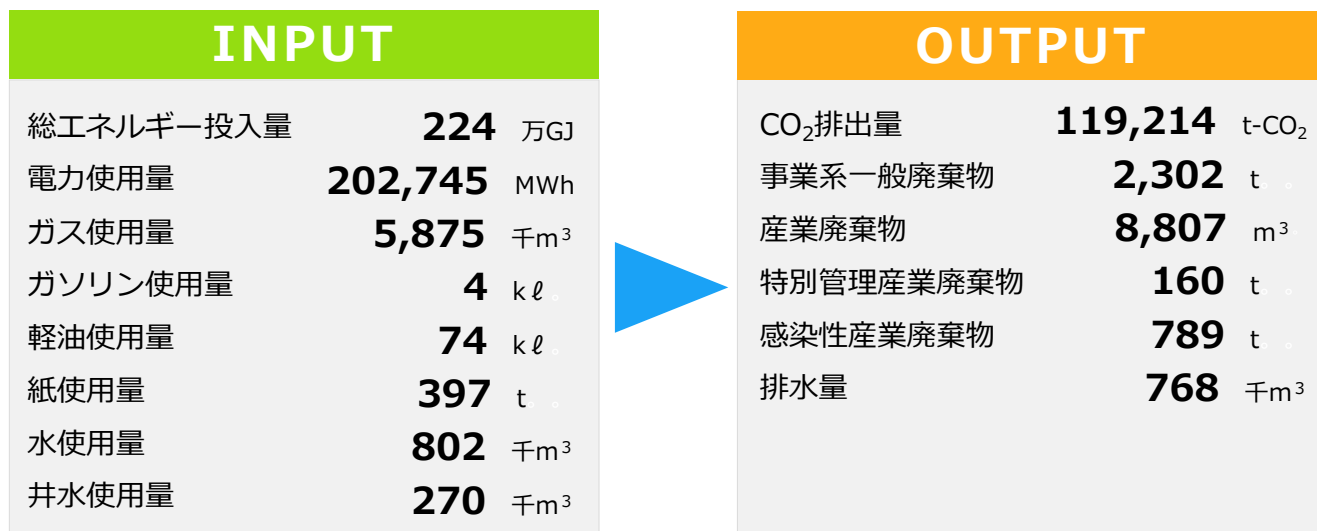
INPUT

| | | |
|---|---|---|
| 総エネルギー投入量 | 224 | 万GJ |
| 電力使用量 | 202,745 | MWh |
| ガス使用量 | 5,875 | 千$m^3$ |
| ガソリン使用量 | 4 | kℓ |
| 軽油使用量 | 74 | kℓ |
| 紙使用量 | 397 | t |
| 水使用量 | 802 | 千$m^3$ |
| 井水使用量 | 270 | 千$m^3$ |

OUTPUT

| | | |
|---|---|---|
| $CO_2$排出量 | 119,214 | t-$CO_2$ |
| 事業系一般廃棄物 | 2,302 | t |
| 産業廃棄物 | 8,807 | $m^3$ |
| 特別管理産業廃棄物 | 160 | t |
| 感染性産業廃棄物 | 789 | t |
| 排水量 | 768 | 千$m^3$ |